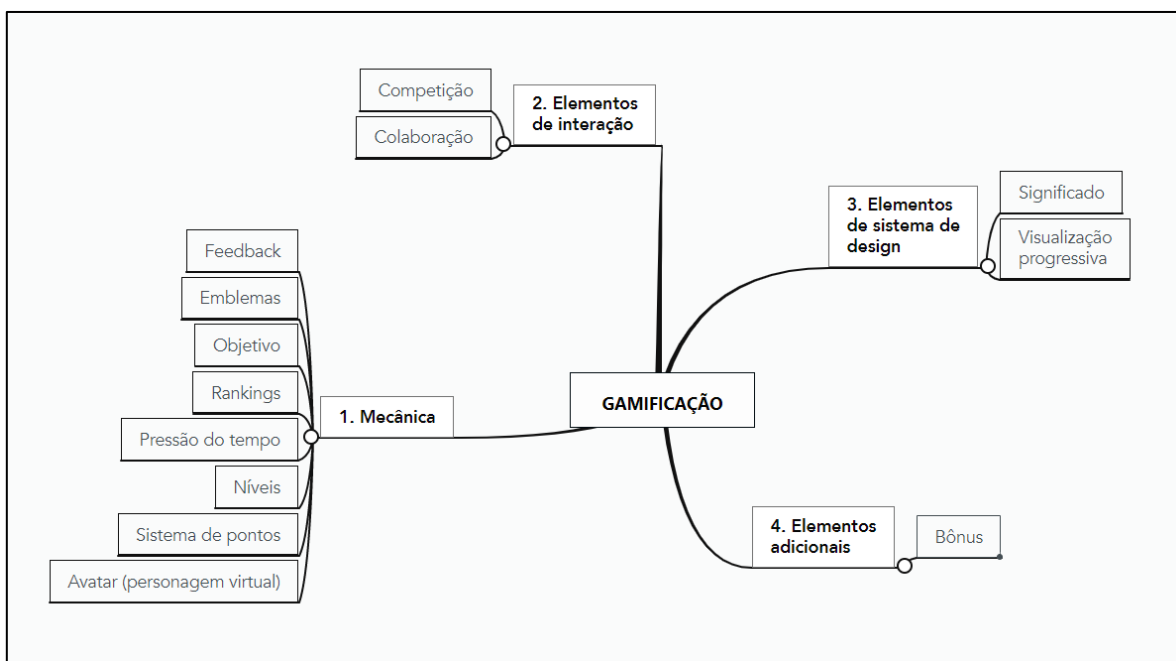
GAMIFICAÇÃO

1. Mecânica
Feedback
Emblemas
Objetivo
Rankings
Pressão do tempo
Níveis
Sistema de pontos
Avatar (personagem virtual)

2. Elementos de interação
Competição
Colaboração

3. Elementos de sistema de design
Significado
Visualização progressiva

4. Elementos adicionais
Bônus